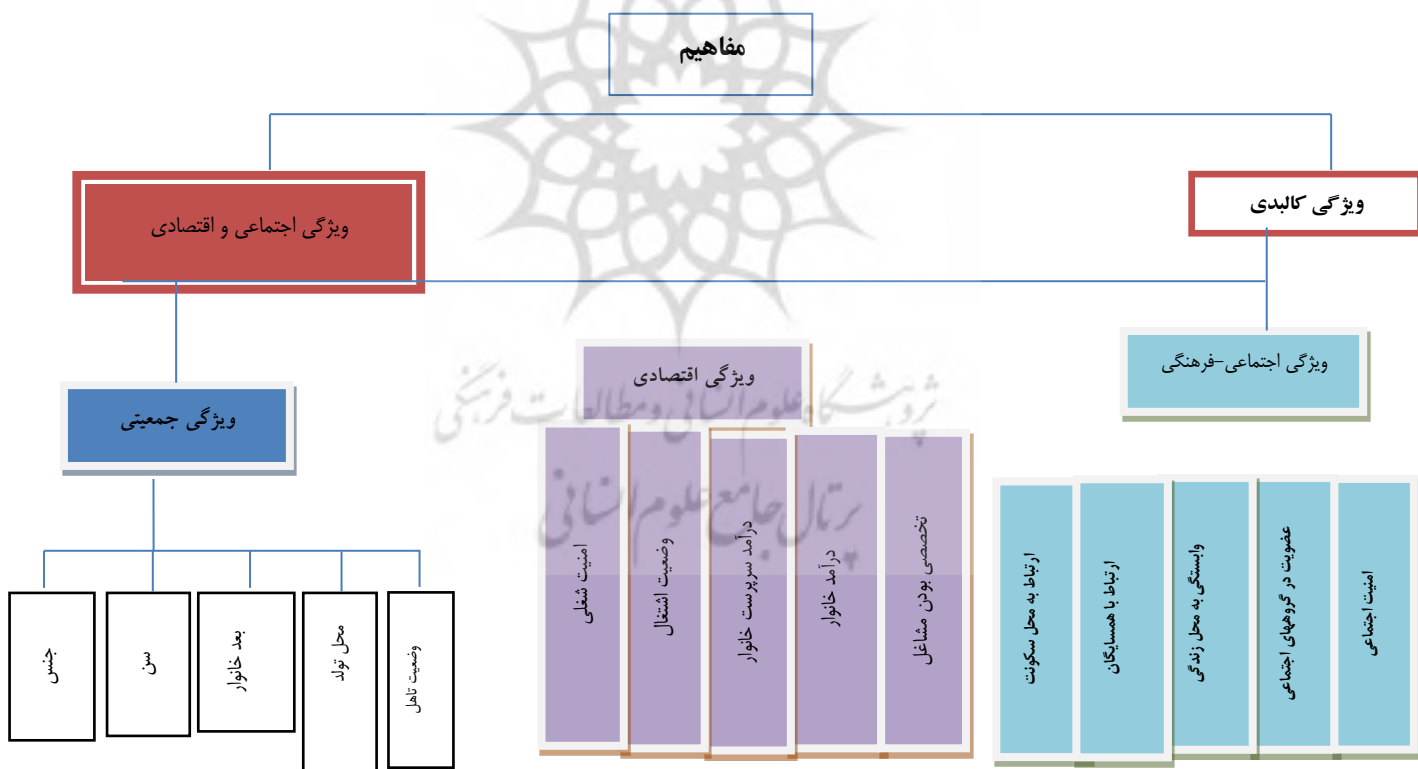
مفاهیم

ویژگی کالبدی

ویژگی اجتماعی و اقتصادی

ویژگی اجتماعی-فرهنگی

ویژگی اقتصادی

ویژگی جمعیتی

پژوهشگاه علوم انسانی و مطالعات فرهنگی
پرتال جامع علوم انسانی

تخصصی بودن مشاغل

درآمد خانوار

درآمد سرپرست خانوار

وضعیت اشتغال

امنیت شغلی

امنیت اجتماعی

عضویت در گروههای اجتماعی

وابستگی به محل زندگی

ارتباط با همسایگان

ارتباط به محل سکونت

وضعیت تاهل

محل تولد

بعد خانوار

سن

جنس